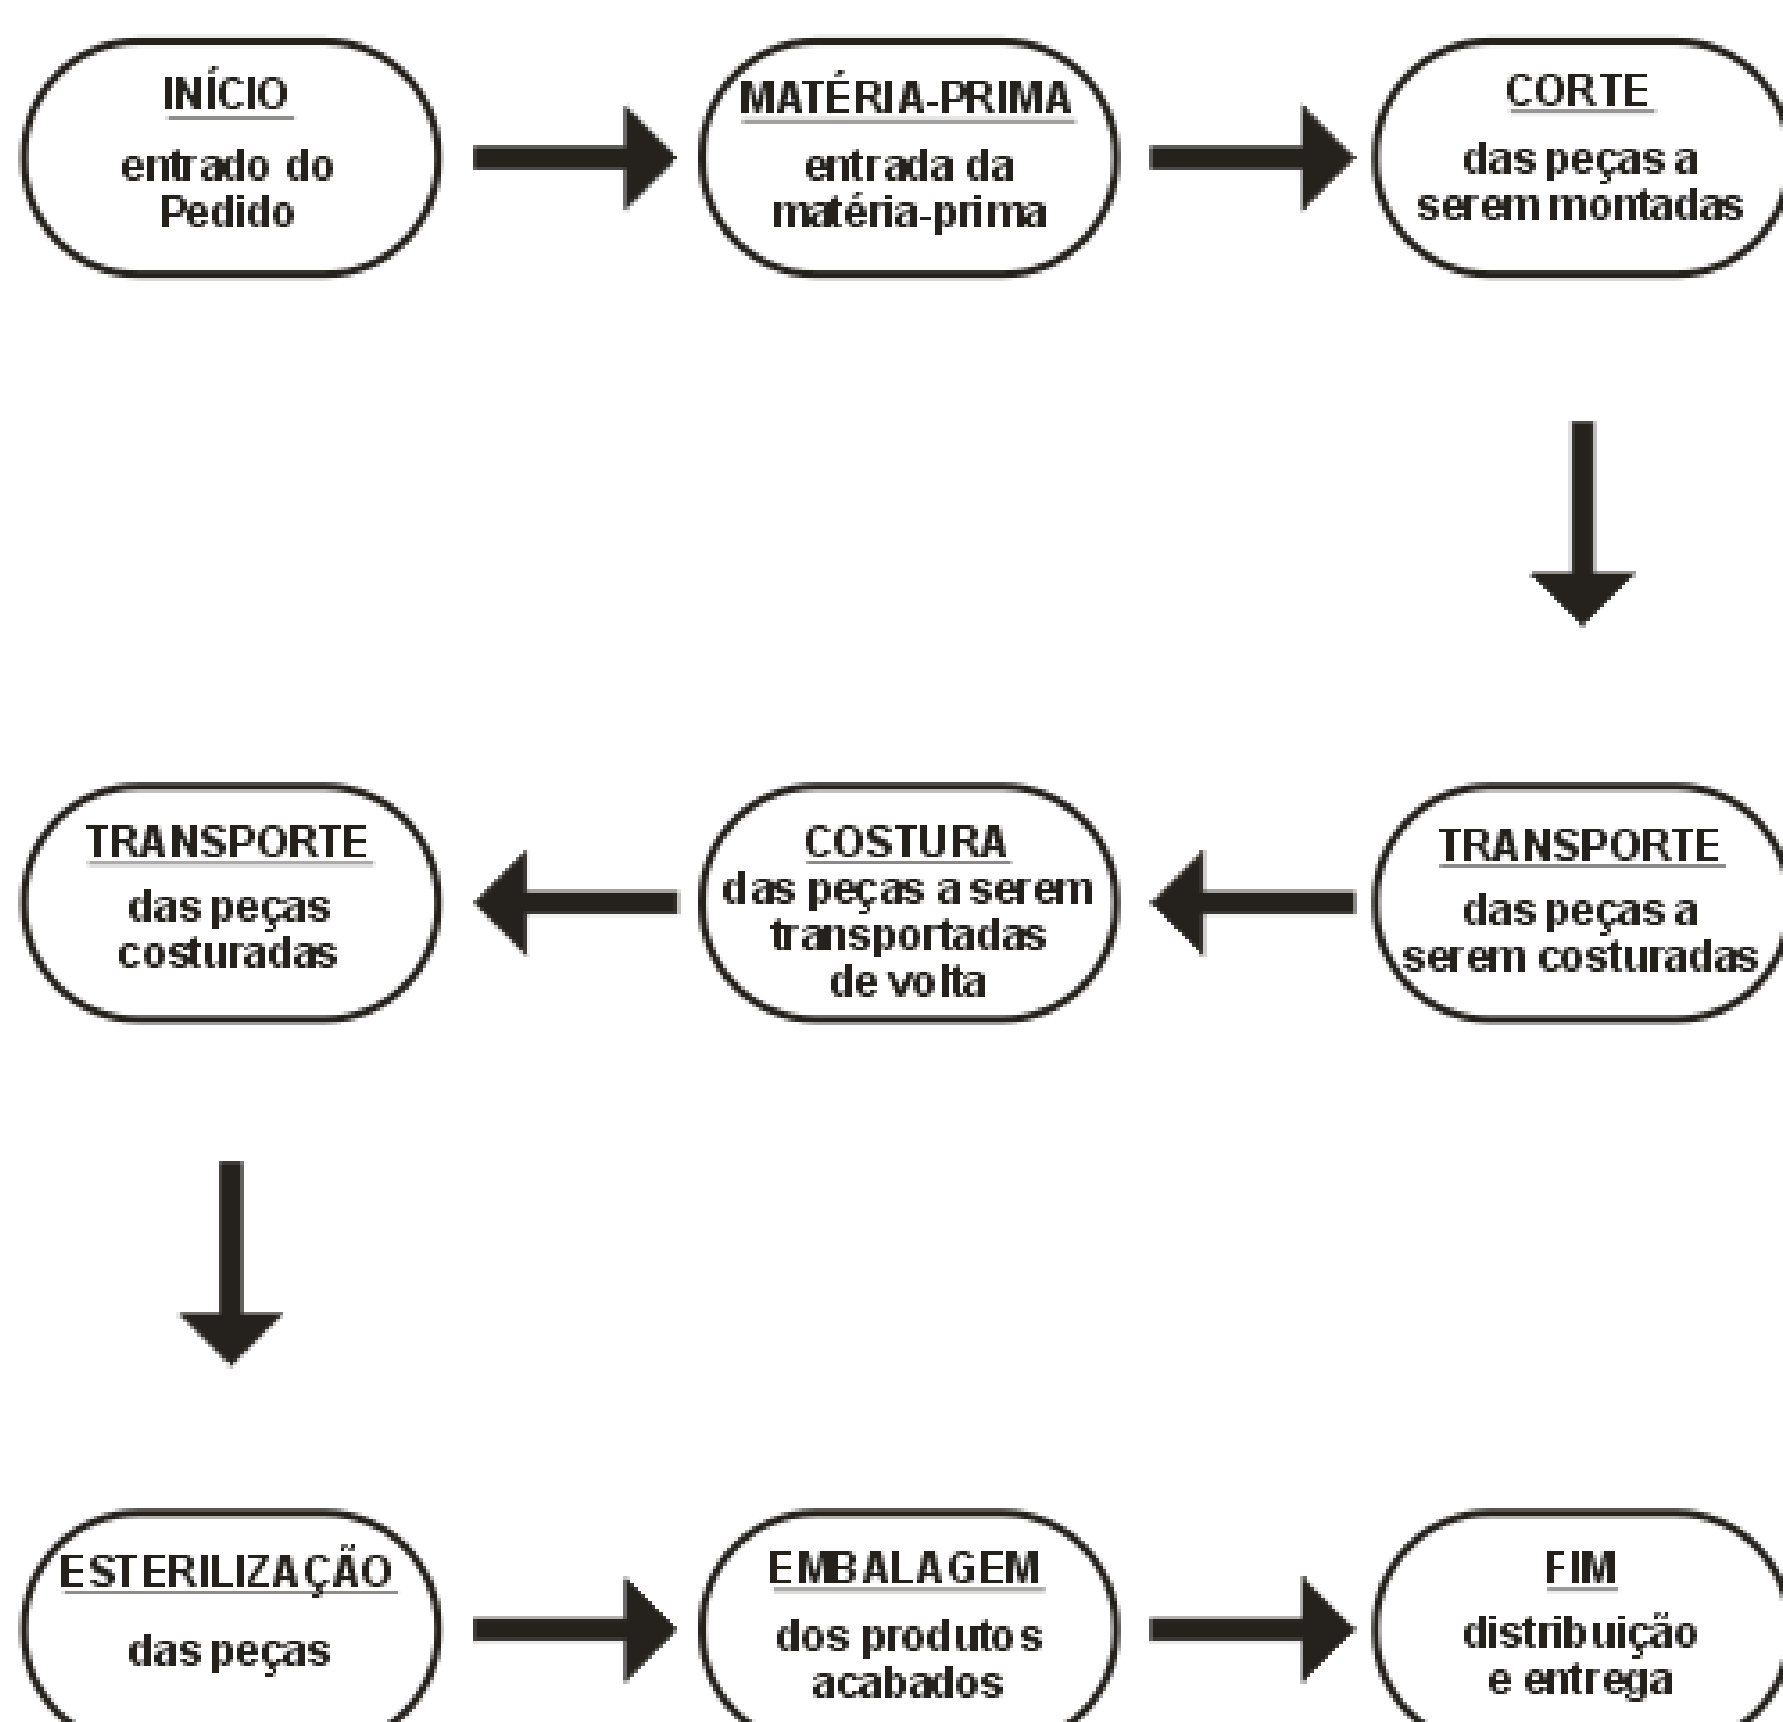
INÍCIO
entrado do Pedido

MATÉRIA-PRIMA
entrada da matéria-prima

CORTE
das peças a serem montadas

TRANSPORTE
das peças a serem costuradas

COSTURA
das peças a serem transportadas de volta

TRANSPORTE
das peças costuradas

ESTERILIZAÇÃO
das peças

EMBALAGEM
dos produtos acabados

FIM
distribuição e entrega